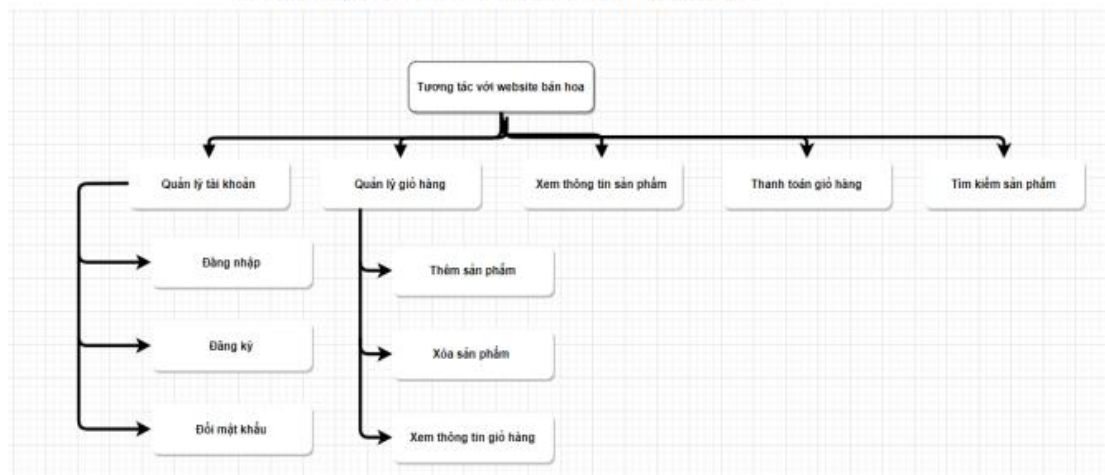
Tương tác với website bán hoa

Quản lý tài khoản

Quản lý giỏ hàng

Xem thông tin sản phẩm

Thanh toán giỏ hàng

Tìm kiếm sản phẩm

Đăng nhập

Đăng ký

Đổi mật khẩu

Thêm sản phẩm

Xóa sản phẩm

Xem thông tin giỏ hàng